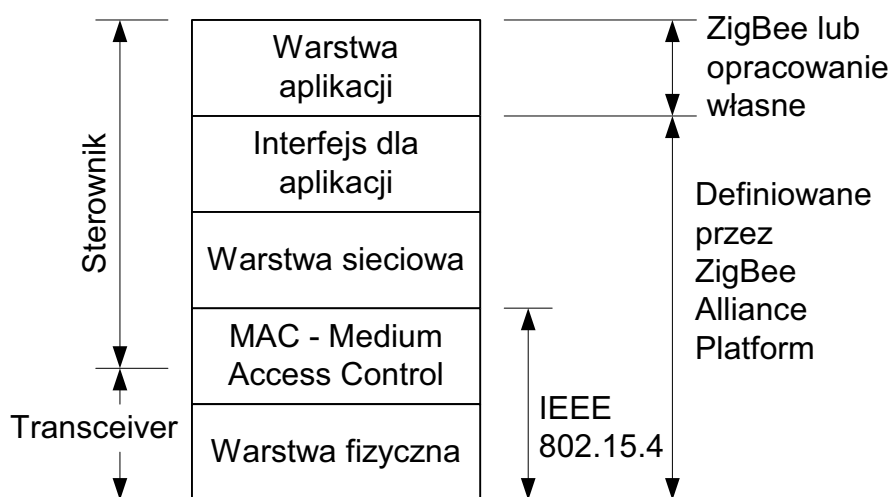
Sterownik

Transceiver

Warstwa aplikacji

Interfejs dla aplikacji

Warstwa sieciowa

MAC - Medium Access Control

Warstwa fizyczna

IEEE 802.15.4

ZigBee lub opracowanie własne

Definiowane przez ZigBee Alliance Platform